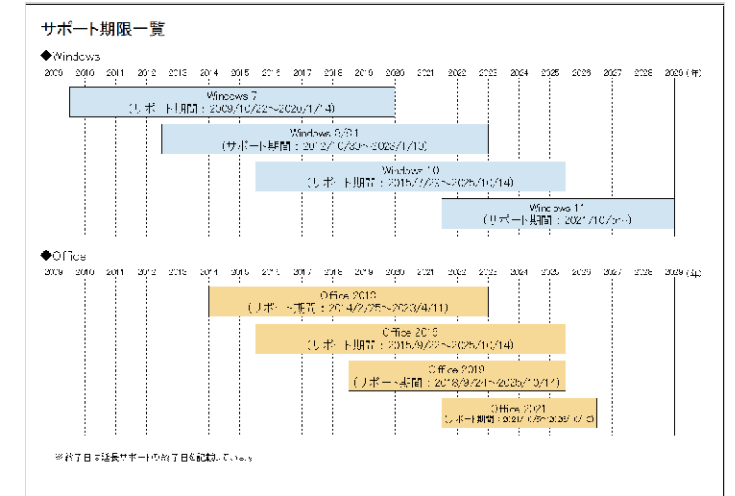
サポート期限一覧

◆Windows

2009 2010 2011 2012 2013 2014 2015 2016 2017 2018 2019 2020 2021 2022 2023 2024 2025 2026 2027 2028 2029 (年)

Windows 7
(サポート期間：2009/10/22~2020/1/14)

Windows 8/8.1
(サポート期間：2012/10/30~2023/1/10)

Windows 10
(サポート期間：2015/7/29~2025/10/14)

Windows 11
(サポート期間：2021/10/5~)

◆Office

2009 2010 2011 2012 2013 2014 2015 2016 2017 2018 2019 2020 2021 2022 2023 2024 2025 2026 2027 2028 2029 (年)

Office 2013
(サポート期間：2014/2/25~2023/4/11)

Office 2016
(サポート期間：2015/9/22~2025/10/14)

Office 2019
(サポート期間：2018/9/24~2025/10/14)

Office 2021
(サポート期間：2021/10/5~2026/10/13)

※終了日は延長サポートの終了日を記載しています。